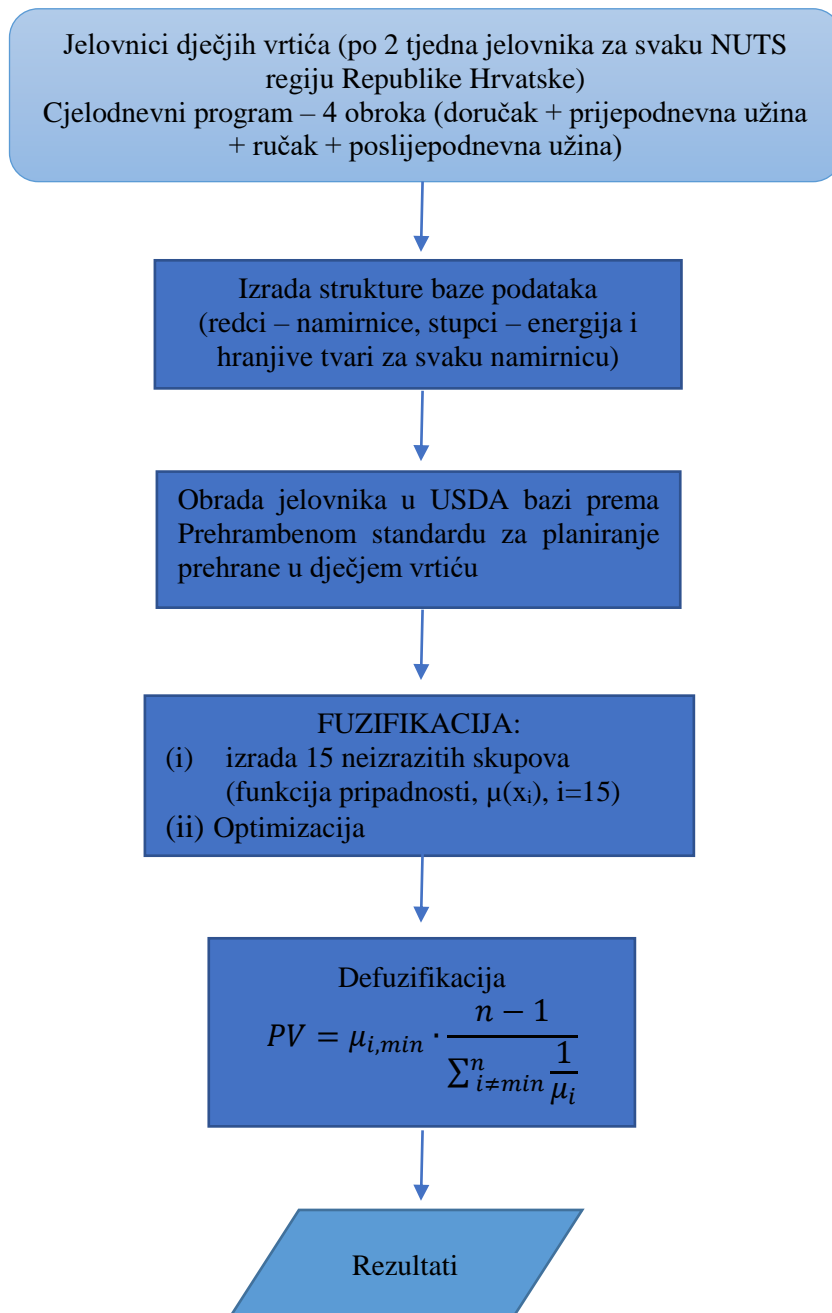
Jelovnici dječjih vrtića (po 2 tjedna jelovnika za svaku NUTS regiju Republike Hrvatske)
Cjelodnevni program – 4 obroka (doručak + prijepodnevna užina + ručak + poslijepodnevna užina)

Izrada strukture baze podataka (redci – namirnice, stupci – energija i hranjive tvari za svaku namirnicu)

Obrada jelovnika u USDA bazi prema Prehrambenom standardu za planiranje prehrane u dječjem vrtiću

FUZIFIKACIJA:
(i) izrada 15 neizrazitih skupova (funkcija pripadnosti, $\mu(x_i)$, i=15)
(ii) Optimizacija

Defuzifikacija
$PV = \mu_{i,min} \cdot \frac{n-1}{\sum_{i \neq min}^{n} \frac{1}{\mu_i}}$

Rezultati